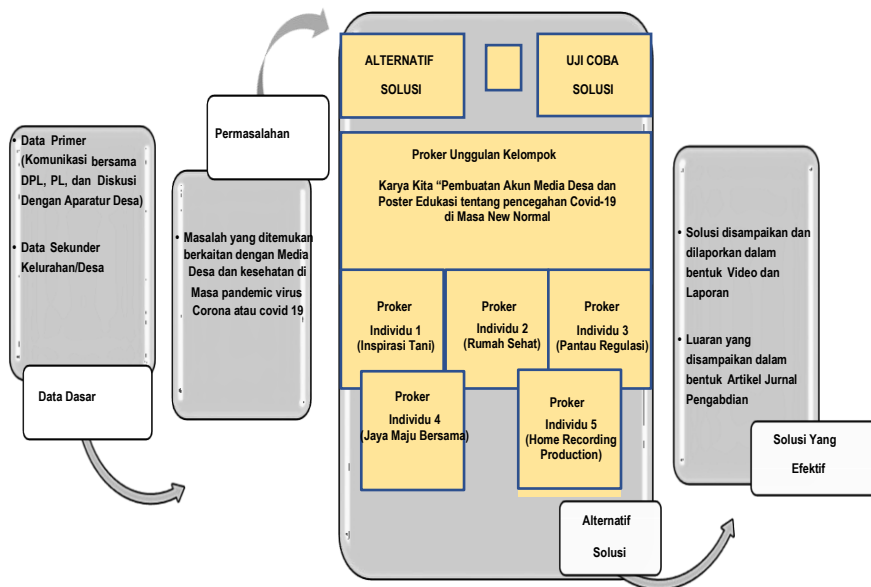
Data Primer (Komunikasi bersama DPL, PL, dan Diskusi Dengan Aparatur Desa)

Data Sekunder Kelurahan/Desa

Data Dasar

Permasalahan

Masalah yang ditemukan berkaitan dengan Media Desa dan kesehatan di Masa pandemic virus Corona atau covid 19

ALTERNATIF SOLUSI

UJI COBA SOLUSI

Proker Unggulan Kelompok

Karya Kita "Pembuatan Akun Media Desa dan Poster Edukasi tentang pencegahan Covid-19 di Masa New Normal

Proker Individu 1 (Inspirasi Tani)

Proker Individu 2 (Rumah Sehat)

Proker Individu 3 (Pantau Regulasi)

Proker Individu 4 (Jaya Maju Bersama)

Proker Individu 5 (Home Recording Production)

Alternatif Solusi

Solusi disampaikan dan dilaporkan dalam bentuk Video dan Laporan

Luaran yang disampaikan dalam bentuk Artikel Jurnal Pengabdian

Solusi Yang Efektif